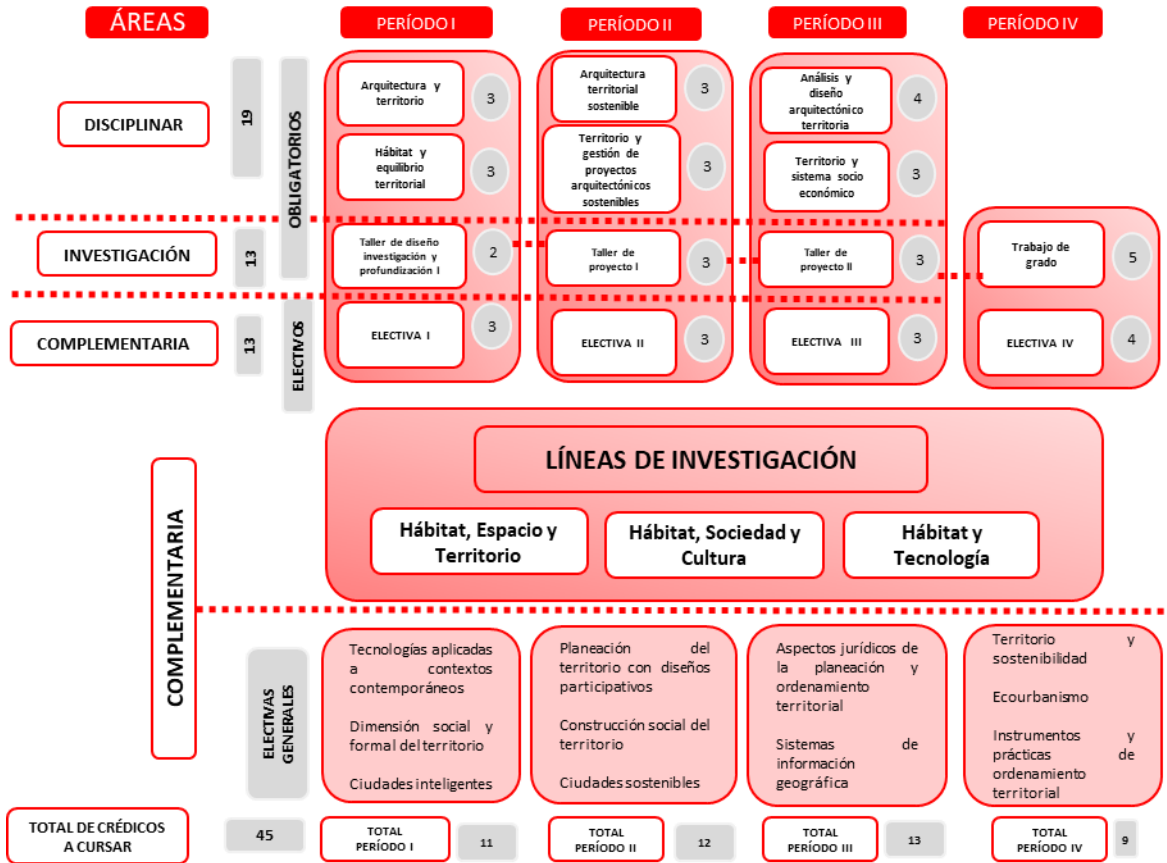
ÁREAS

PERÍODO I

PERÍODO II

PERÍODO III

PERÍODO IV

DISCIPLINAR

19

OBLIGATORIOS

Arquitectura y territorio 3

Hábitat y equilibrio territorial 3

Arquitectura territorial sostenible 3

Territorio y gestión de proyectos arquitectónicos sostenibles 3

Análisis y diseño arquitectónico territoria 4

Territorio y sistema socio económico 3

INVESTIGACIÓN

13

Taller de diseño investigación y profundización I 2

Taller de proyecto I 3

Taller de proyecto II 3

Trabajo de grado 5

COMPLEMENTARIA

13

ELECTIVOS

ELECTIVA I 3

ELECTIVA II 3

ELECTIVA III 3

ELECTIVA IV 4

COMPLEMENTARIA

LÍNEAS DE INVESTIGACIÓN

Hábitat, Espacio y Territorio

Hábitat, Sociedad y Cultura

Hábitat y Tecnología

ELECTIVAS GENERALES

Tecnologías aplicadas a contextos contemporáneos

Dimensión social y formal del territorio

Ciudades inteligentes

Planeación del territorio con diseños participativos

Construcción social del territorio

Ciudades sostenibles

Aspectos jurídicos de la planeación y ordenamiento territorial

Sistemas de información geográfica

Territorio y sostenibilidad

Ecourbanismo

Instrumentos y prácticas de ordenamiento territorial

TOTAL DE CRÉDICOS A CURSAR

45

TOTAL PERÍODO I 11

TOTAL PERÍODO II 12

TOTAL PERÍODO III 13

TOTAL PERÍODO IV 9